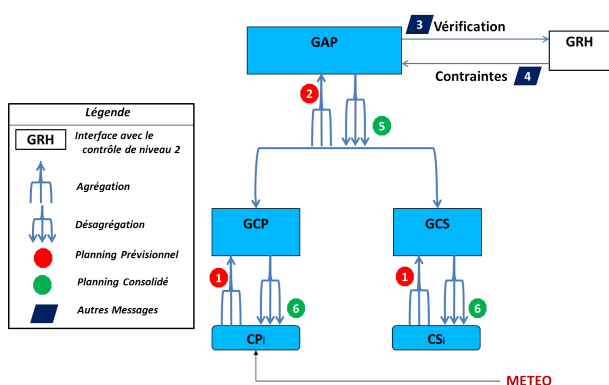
GAP

3 Vérification

GRH

Contraintes 4

2

5

Légende

GRH Interface avec le contrôle de niveau 2

Agrégation

Désagrégation

Planning Prévisionnel

Planning Consolidé

Autres Messages

GCP

GCS

1

6

1

6

CP$_i$

CS$_i$

METEO